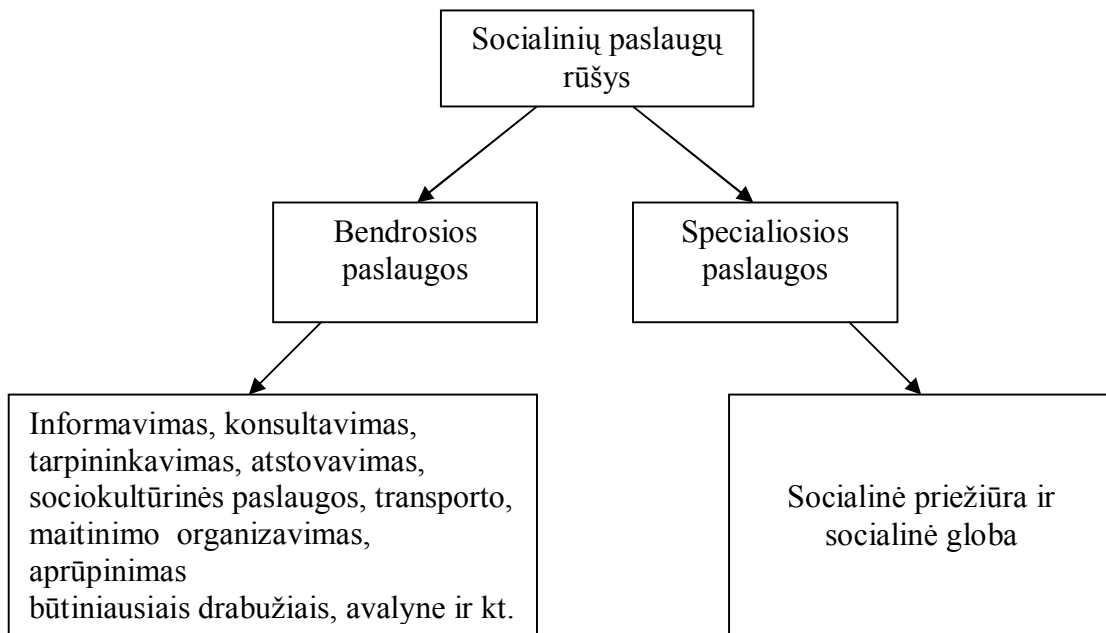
Socialinių paslaugų rūšys

Bendrosios paslaugos

Specialiosios paslaugos

Informavimas, konsultavimas, tarpininkavimas, atstovavimas, sociokultūrinės paslaugos, transporto, maitinimo organizavimas, aprūpinimas būtiniausiais drabužiais, avalyne ir kt.

Socialinė priežiūra ir socialinė globa